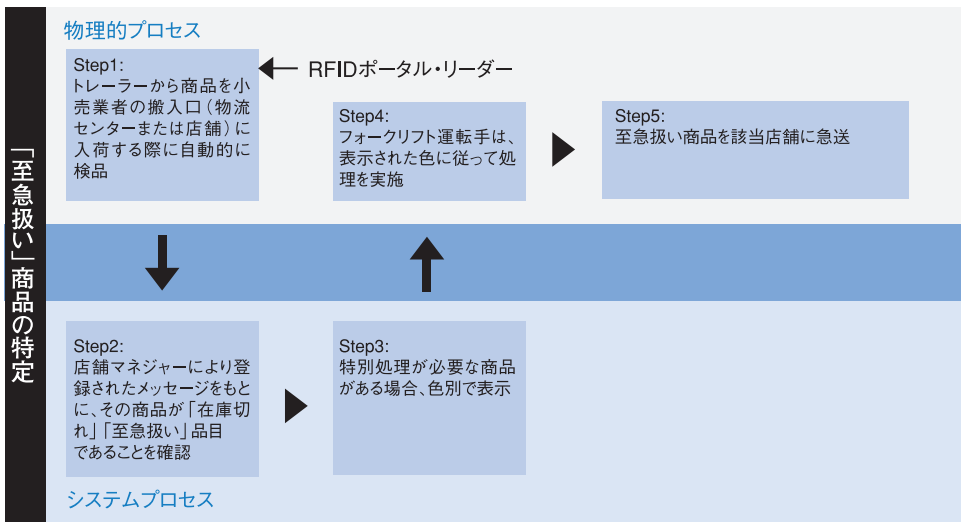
「至急扱い」商品の特定

物理的プロセス

Step1:
トレーラーから商品を小売業者の搬入口（物流センターまたは店舗）に入荷する際に自動的に検品

RFIDポータル・リーダー

Step4:
フォークリフト運転手は、表示された色に従って処理を実施

Step5:
至急扱い商品を該当店舗に急送

Step2:
店舗マネジャーにより登録されたメッセージをもとに、その商品が「在庫切れ」「至急扱い」品目であることを確認

Step3:
特別処理が必要な商品がある場合、色別で表示

システムプロセス